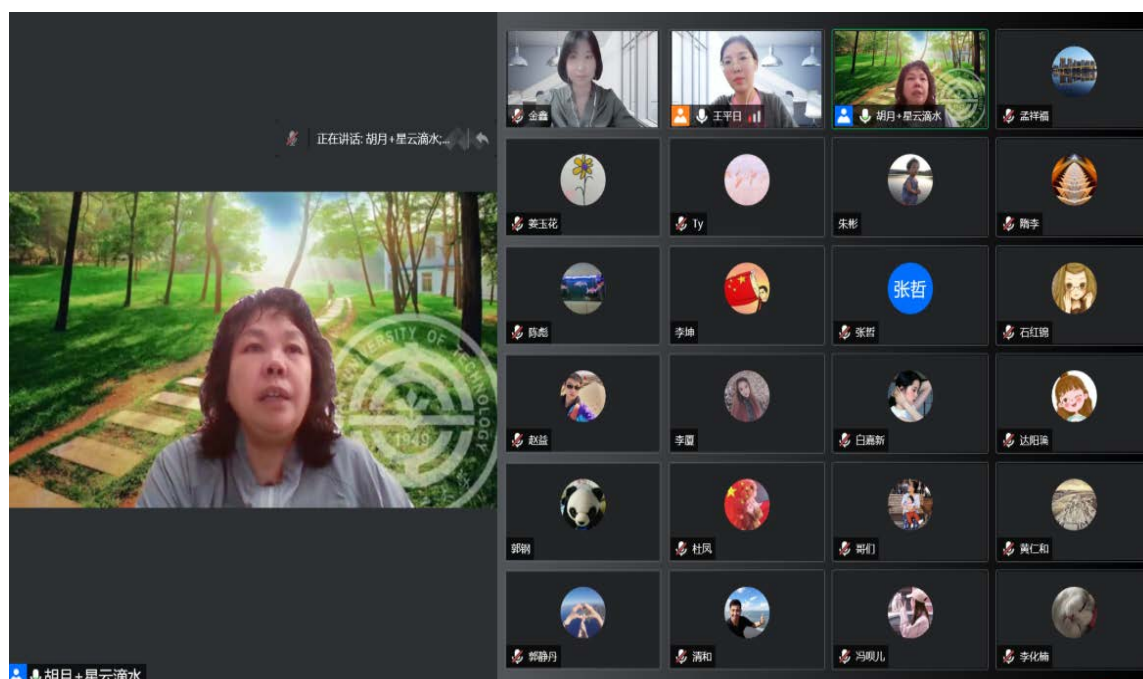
正在讲话: 胡月+星云滴水

UNIVERSITY OF TECHNOLOGY
1949

金鑫
王平日
胡月+星云滴水
孟祥福
姜玉花
Ty
朱彬
魏李
陈彪
李坤
张哲
张哲
石红锦
赵益
李蕾
白嘉新
达阳溪
郭钢
杜凤
哥们
黄仁和
郭静丹
清和
冯呗儿
李化楠

胡月+星云滴水